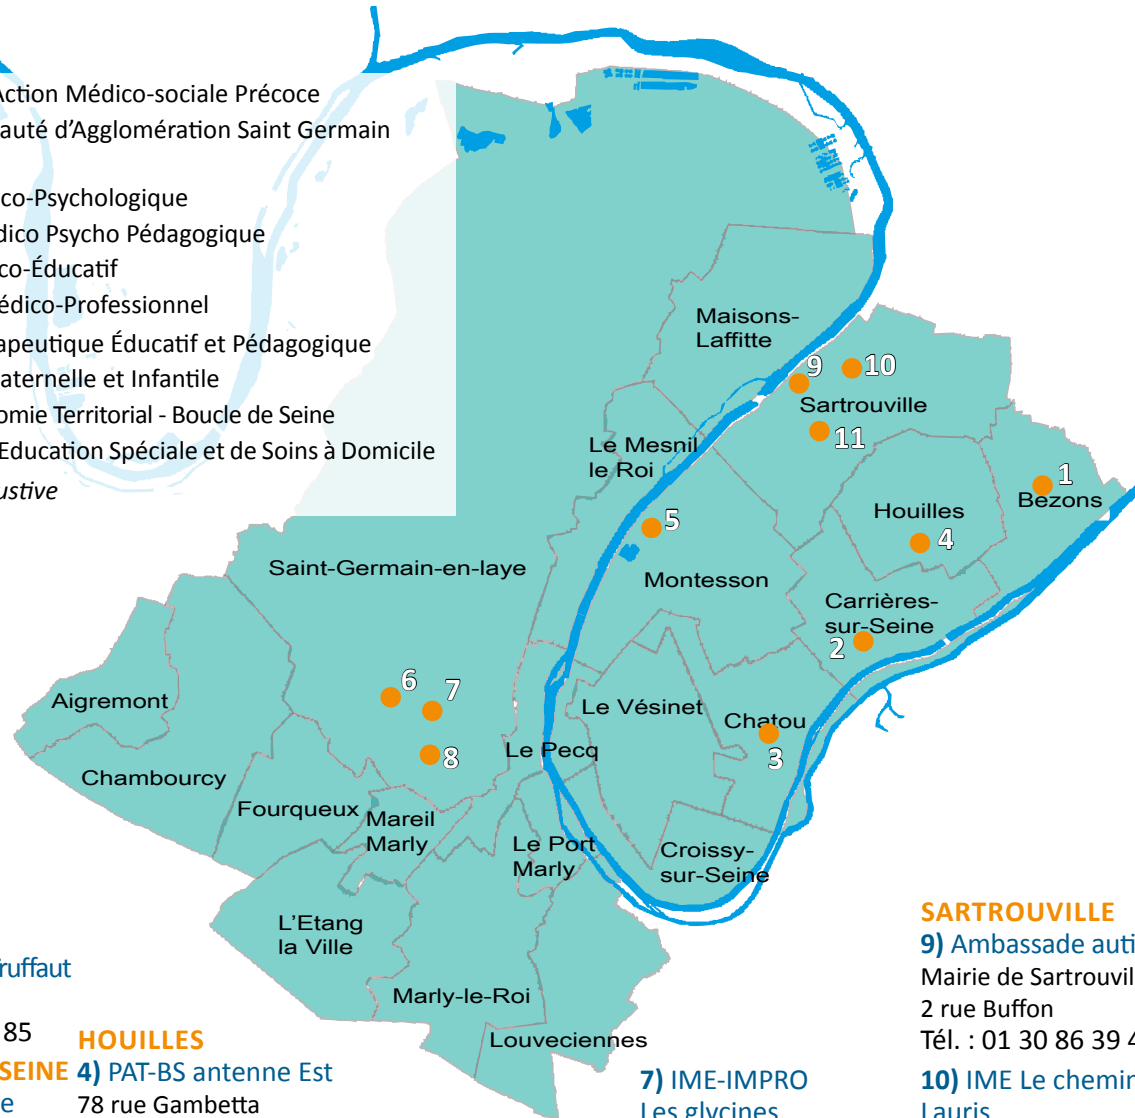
Action Médico-sociale Précoce
auté d'Agglomération Saint Germain

co-Psychologique
dico Psycho Pédagogique
co-Éducatif
édico-Professionnel
apeutique Éducatif et Pédagogique
aternelle et Infantile
omie Territorial - Boucle de Seine
Education Spéciale et de Soins à Domicile
ustive

Maisons-Laffitte
9
10
Sartrouville
11
Le Mesnil le Roi
1
Bezons
Houilles
4
5
Montesson
Saint-Germain-en-laye
Carrières-sur-Seine
2
6
7
Aigremont
Le Vésinet
Chatou
3
8
Le Pecq
Chambourcy
Fourqueux
Mareil Marly
Le Port Marly
Croissy-sur-Seine
L'Etang la Ville
Marly-le-Roi
Louveciennes

ruffaut

85
SEINE
e

HOUILLES
4) PAT-BS antenne Est
78 rue Gambetta

7) IME-IMPRO
Les glycines

SARTROUVILLE
9) Ambassade auti
Mairie de Sartrouvil
2 rue Buffon
Tél. : 01 30 86 39 4
10) IME Le chemin
Lauris